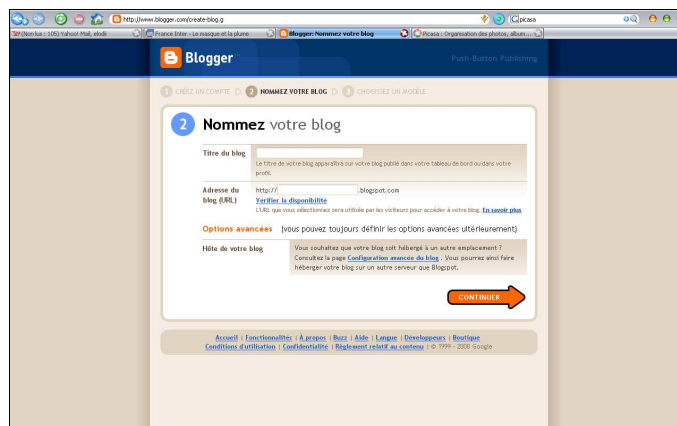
http://www.blogger.com/create-blog.g

picasa

(Non lus : 105) Yahoo! Mail, elodi

France Inter - Le masque et la plume

Blogger: Nommez votre blog

Picasa : Organisation des photos, album...

Blogger

Push-Button Publishing

1 CRÉEZ UN COMPTE 2 NOMMEZ VOTRE BLOG 3 CHOISISSEZ UN MODÈLE

2 Nommez votre blog

Titre du blog

Le titre de votre blog apparaîtra sur votre blog publié dans votre tableau de bord ou dans votre profil.

Adresse du blog (URL)

http:// .blogspot.com

Vérifier la disponibilité

L'URL que vous sélectionnez sera utilisée par les visiteurs pour accéder à votre blog. En savoir plus

Options avancées (vous pouvez toujours définir les options avancées ultérieurement)

Hôte de votre blog

Vous souhaitez que votre blog soit hébergé à un autre emplacement ? Consultez la page Configuration avancée du blog. Vous pourrez ainsi faire héberger votre blog sur un autre serveur que Blogspot.

CONTINUER

Accueil | Fonctionnalités | À propos | Buzz | Aide | Langue | Développeurs | Boutique
Conditions d'utilisation | Confidentialité | Règlement relatif au contenu | © 1999 – 2008 Google